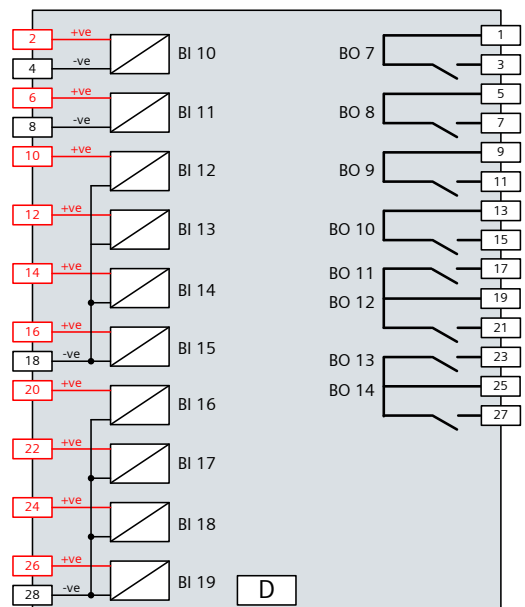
2 +ve
4 -ve
BI 10
6 +ve
8 -ve
BI 11
10 +ve
BI 12
12 +ve
BI 13
14 +ve
BI 14
16 +ve
18 -ve
BI 15
20 +ve
BI 16
22 +ve
BI 17
24 +ve
BI 18
26 +ve
28 -ve
BI 19

D

BO 7
1
3
BO 8
5
7
BO 9
9
11
BO 10
13
15
BO 11
17
BO 12
19
21
BO 13
23
BO 14
25
27